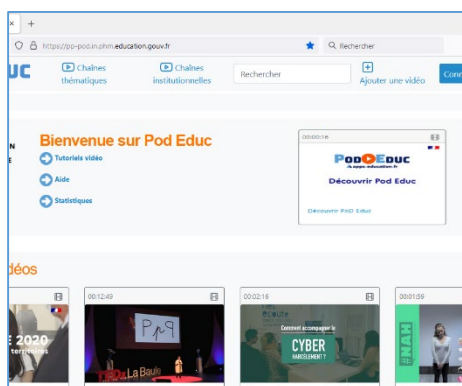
× +

https://pp-pod.in.phm.education.gouv.fr

Rechercher

UC

Chaînes thématiques

Chaînes institutionnelles

Rechercher

Ajouter une vidéo

Conn

N
E

Bienvenue sur Pod Educ

Tutoriels vidéo

Aide

Statistiques

00:00:16

POD EDUC

Découvrir Pod Educ

Découvrir Pod Educ

déos

00:12:49

00:02:16

00:01:59

E 2020
territoires

La Baule

écoute

Comment accompagner le

CYBER
HARCÈLEMENT ?

HAH